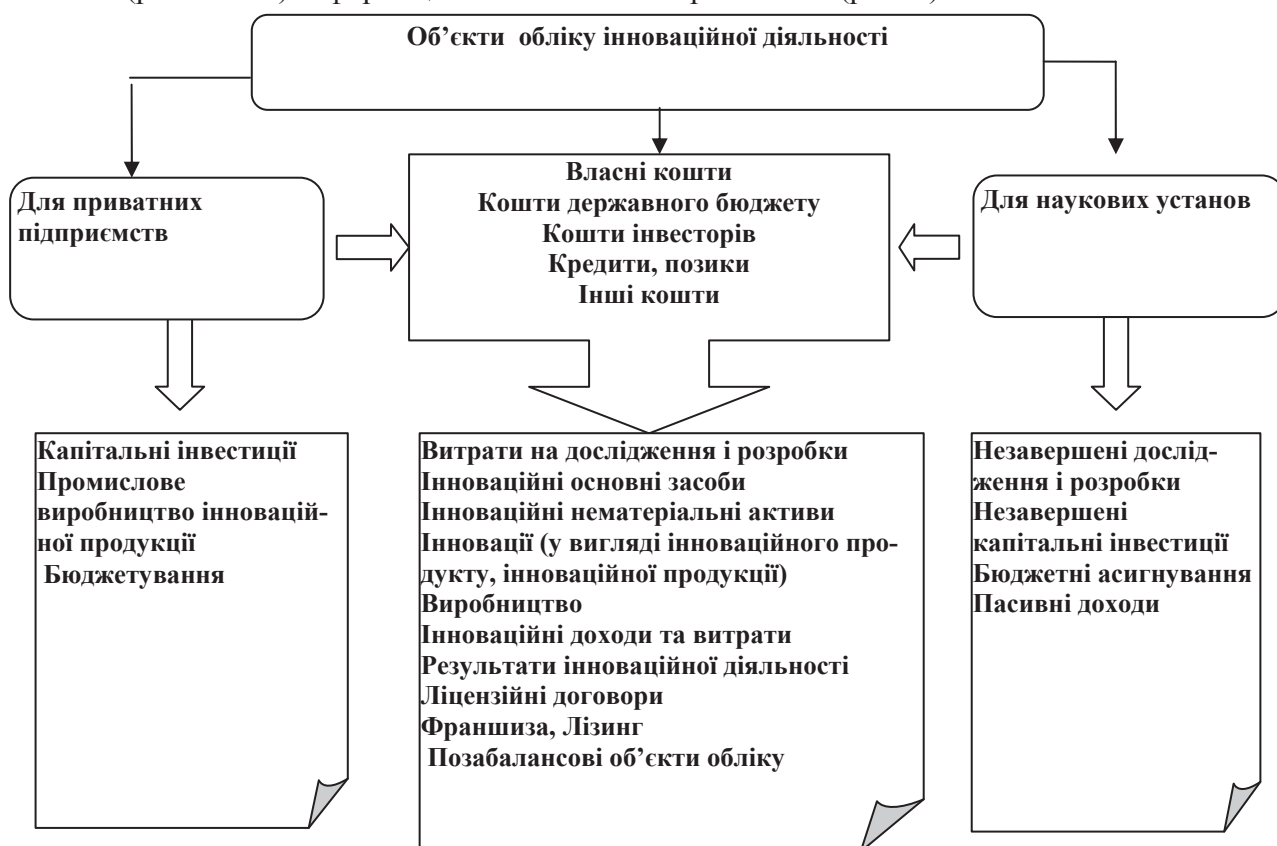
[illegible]

Об'єкти обліку інноваційної діяльності

Для приватних підприємств

Власні кошти
Кошти державного бюджету
Кошти інвесторів
Кредити, позики
Інші кошти

Для наукових установ

Капітальні інвестиції
Промислове виробництво інноваційної продукції
Бюджетування

Витрати на дослідження і розробки
Інноваційні основні засоби
Інноваційні нематеріальні активи
Інновації (у вигляді інноваційного продукту, інноваційної продукції)
Виробництво
Інноваційні доходи та витрати
Результати інноваційної діяльності
Ліцензійні договори
Франшиза, Лізинг
Позабалансові об'єкти обліку

Незавершені дослідження і розробки
Незавершені капітальні інвестиції
Бюджетні асигнування
Пасивні доходи